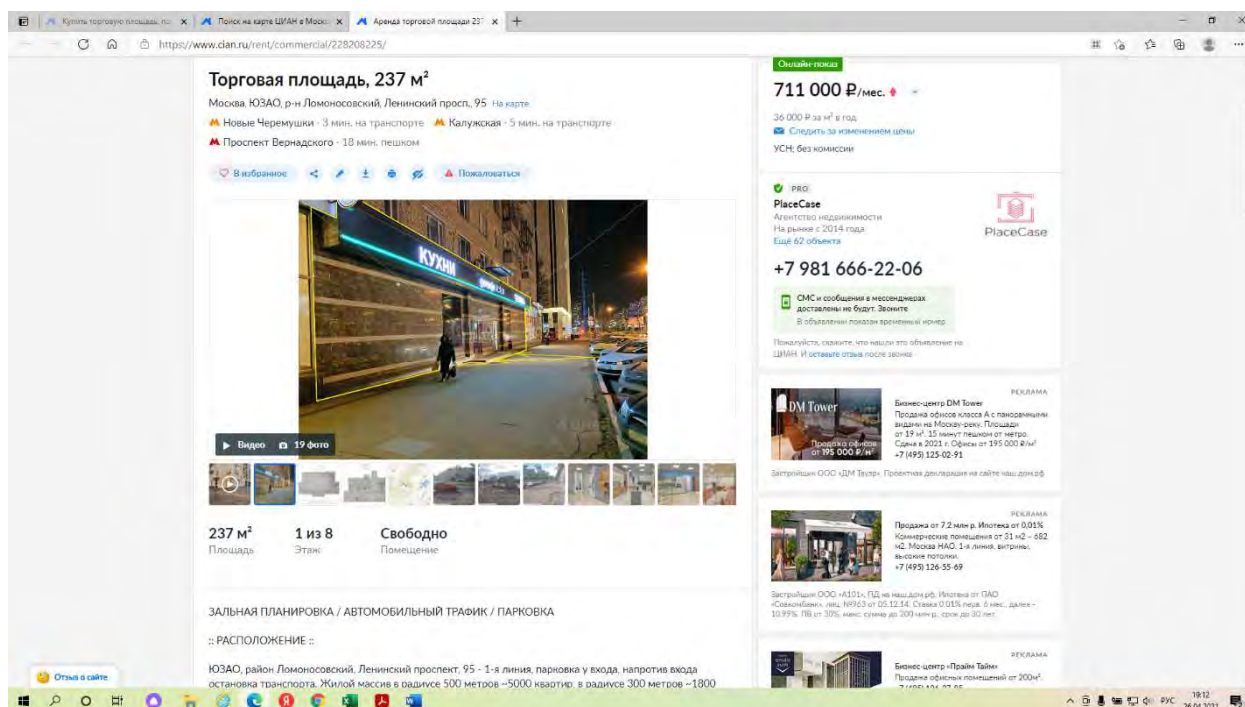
Купить торговую площадь на | Поиск на карте ЦИАН в Моск | Аренда торговой площади 237 | +

https://www.cian.ru/rent/commercial/228208225/

Торговая площадь, 237 м²

Москва, ЮЗАО, р-н Ломоносовский, Ленинский просп., 95 На карте

Новые Черемушки · 3 мин. на транспорте Калужская · 5 мин. на транспорте

Проспект Вернадского · 18 мин. пешком

В избранное Пожаловаться

КУХНИ

Видео 19 фото

237 м²
Площадь

1 из 8
Этаж

Свободно
Помещение

ЗАЛЬНАЯ ПЛАНИРОВКА / АВТОМОБИЛЬНЫЙ ТРАФИК / ПАРКОВКА

:: РАСПОЛОЖЕНИЕ ::

ЮЗАО, район Ломоносовский, Ленинский проспект, 95 - 1-я линия, парковка у входа, напротив входа остановка транспорта. Жилой массив в радиусе 500 метров ~5000 квартир, в радиусе 300 метров ~1800

Онлайн-показ

711 000 ₽/мес.

36 000 ₽ за м² в год
Следить за изменением цены
УСН; без комиссии

PRO
PlaceCase
Агентство недвижимости
На рынке с 2014 года
Ещё 62 объекта

PlaceCase

+7 981 666-22-06

СМС и сообщения в мессенджерах доставлены не будут. Звоните
В объявлении показан временный номер

Пожалуйста, скажите, что нашли это объявление на ЦИАН. И оставьте отзыв после звонка

РЕКЛАМА
DM Tower
Продажа офисов от 195 000 ₽/м²
Бизнес-центр DM Tower
Продажа офисов класса А с панорамными видами на Москву-реку. Площади от 19 м², 15 минут пешком от метро. Сдача в 2021 г. Офисы от 195 000 ₽/м²
+7 (495) 125-02-91
Застройщик ООО «ДМ Тауэр». Проектная декларация на сайте наш.дом.рф

РЕКЛАМА
Продажа от 7,2 млн р. Ипотека от 0,01%
Коммерческие помещения от 31 м2 – 682 м2. Москва НАО. 1-я линия, витрины, высокие потолки.
+7 (495) 126-55-69
Застройщик ООО «А101». ПД на наш.дом.рф. Ипотека от ПАО «Совкомбанк», лиц. №963 от 05.12.14. Ставка 0,01% перв. 6 мес., далее - 10,99%. ПВ от 30%, макс. сумма до 200 млн р., срок до 30 лет.

РЕКЛАМА
Бизнес-центр «Прайм Тайм»
Продажа офисных помещений от 200м².

Отзыв о сайте

РУС 19:12 26.04.2021